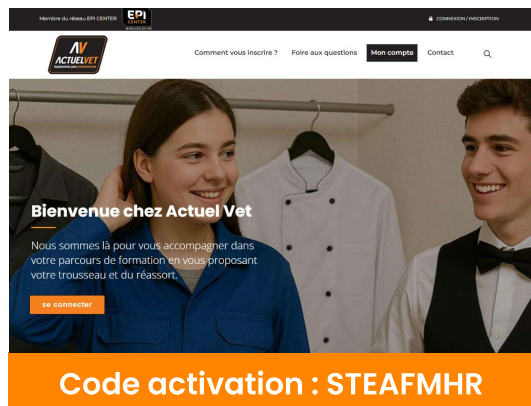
Membre du réseau EPI CENTER EPI CENTER

CONNEXION / INSCRIPTION

AV ACTUELVET

Comment vous inscrire ? Foire aux questions Mon compte Contact

Bienvenue chez Actuel Vet

Nous sommes là pour vous accompagner dans votre parcours de formation en vous proposant votre trousseau et du réassort.

se connecter

Code activation : STEAFMHR